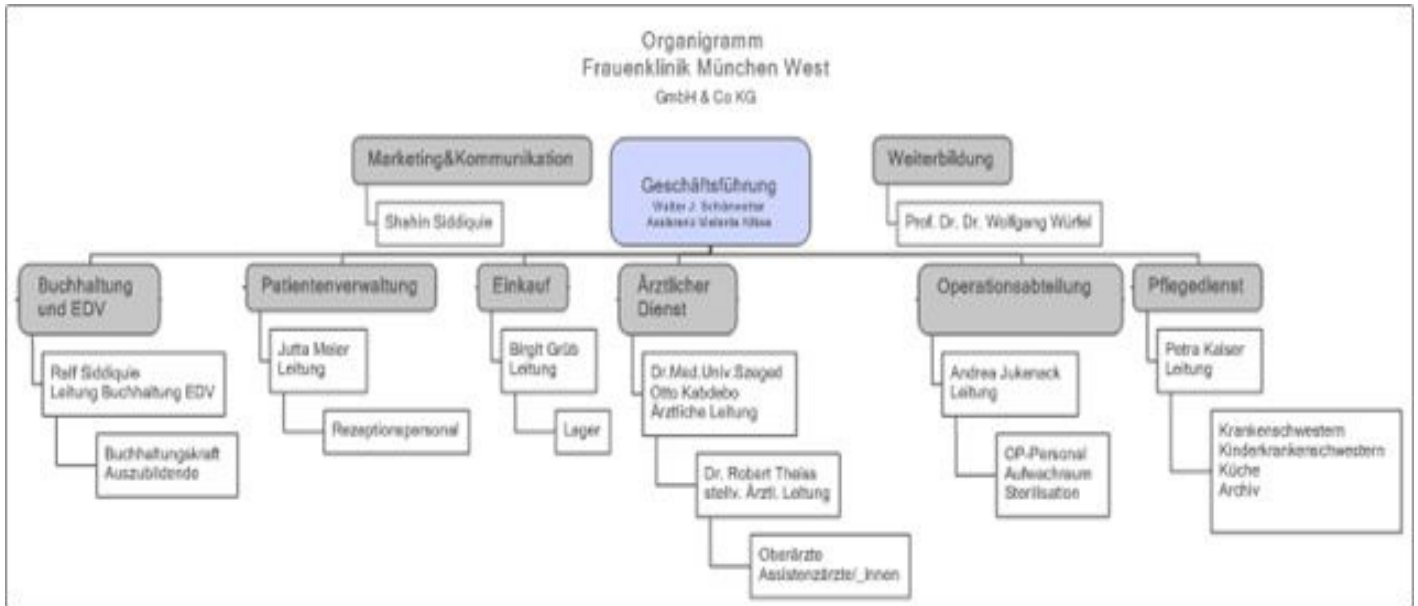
Organigramm
Frauenklinik München West
GmbH & Co KG

Marketing&Kommunikation

Shahin Siddiquie

Geschäftsführung
Walter J. Schönwetter
Assistenz Melanie Nöss

Weiterbildung

Prof. Dr. Dr. Wolfgang Würfel

Buchhaltung und EDV

Ralf Siddiquie
Leitung Buchhaltung EDV

Buchhaltungskraft
Auszubildende

Patientenverwaltung

Jutta Meier
Leitung

Rezeptionspersonal

Einkauf

Birgit Grüb
Leitung

Lager

Ärztlicher Dienst

Dr.Med.Univ.Szeged
Otto Kabdebo
Ärztliche Leitung

Dr. Robert Theiss
stellv. Ärztl. Leitung

Oberärzte
Assistenzärzte/_Innen

Operationsabteilung

Andrea Jukeneck
Leitung

OP-Personal
Aufwachraum
Sterilisation

Pflegedienst

Petra Kaiser
Leitung

Krankenschwestern
Kinderkrankenschwestern
Küche
Archiv